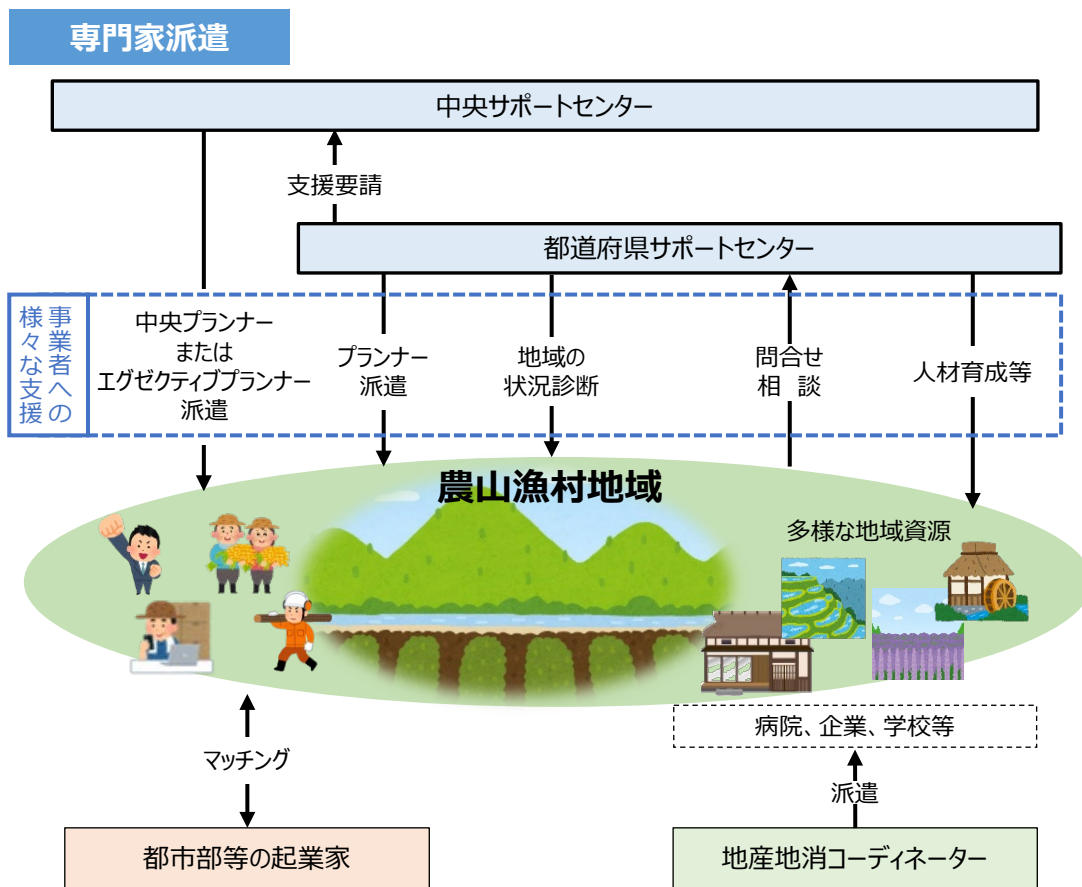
専門家派遣

中央サポートセンター

支援要請

都道府県サポートセンター

事業者への様々な支援

中央プランナー
または
エグゼクティブプランナー
派遣

プランナー
派遣

地域の
状況診断

問合せ
相　談

人材育成等

農山漁村地域

多様な地域資源

病院、企業、学校等

マッチング

派遣

都市部等の起業家

地産地消コーディネーター